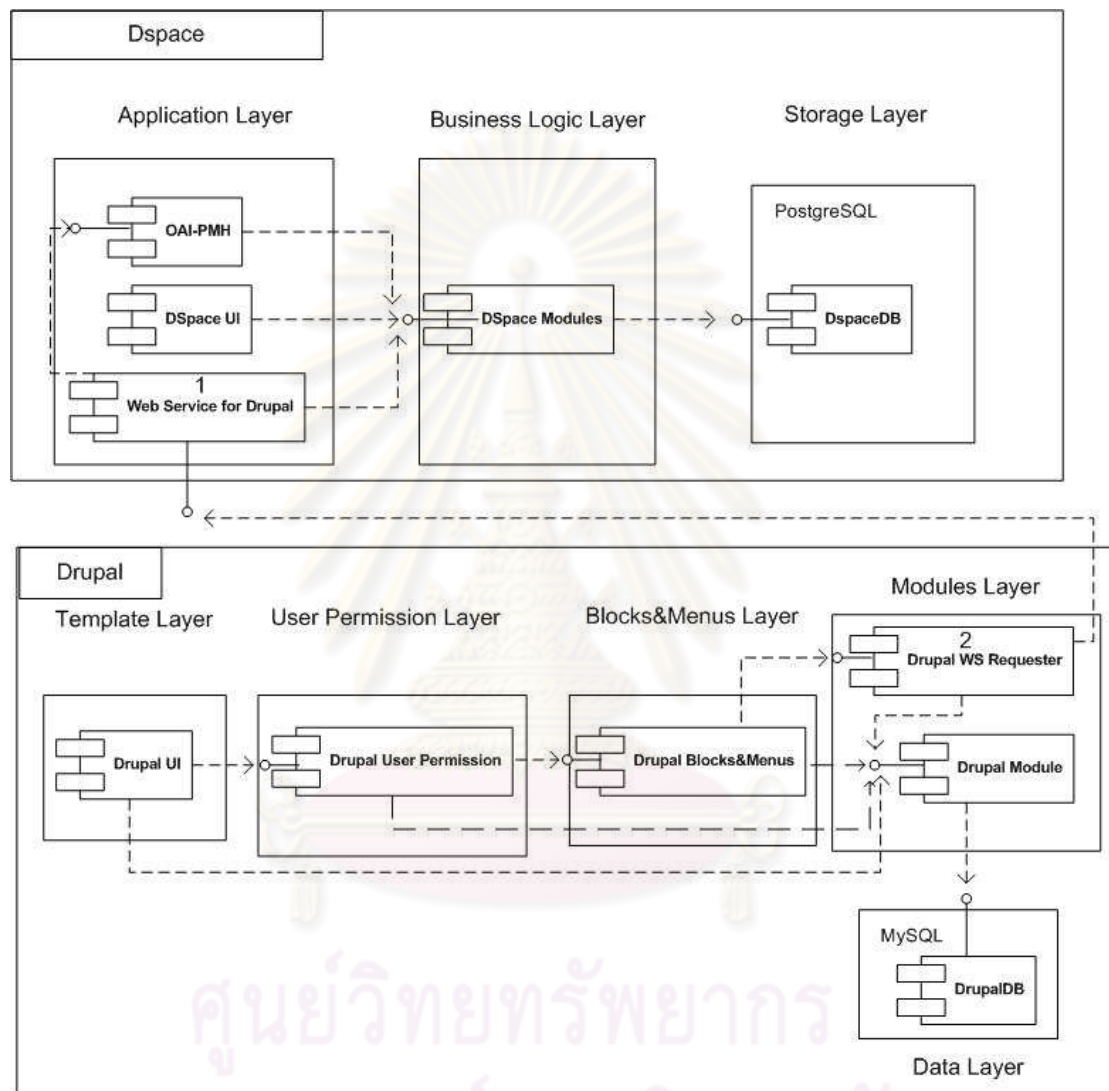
Dspace

Application Layer

Business Logic Layer

Storage Layer

OAI-PMH

DSpace UI

1
Web Service for Drupal

DSpace Modules

PostgreSQL

DspaceDB

Drupal

Template Layer

User Permission Layer

Blocks&Menus Layer

Modules Layer

2
Drupal WS Requester

Drupal UI

Drupal User Permission

Drupal Blocks&Menus

Drupal Module

MySQL

DrupalDB

Data Layer

ศูนย์วิทยทรัพยากร